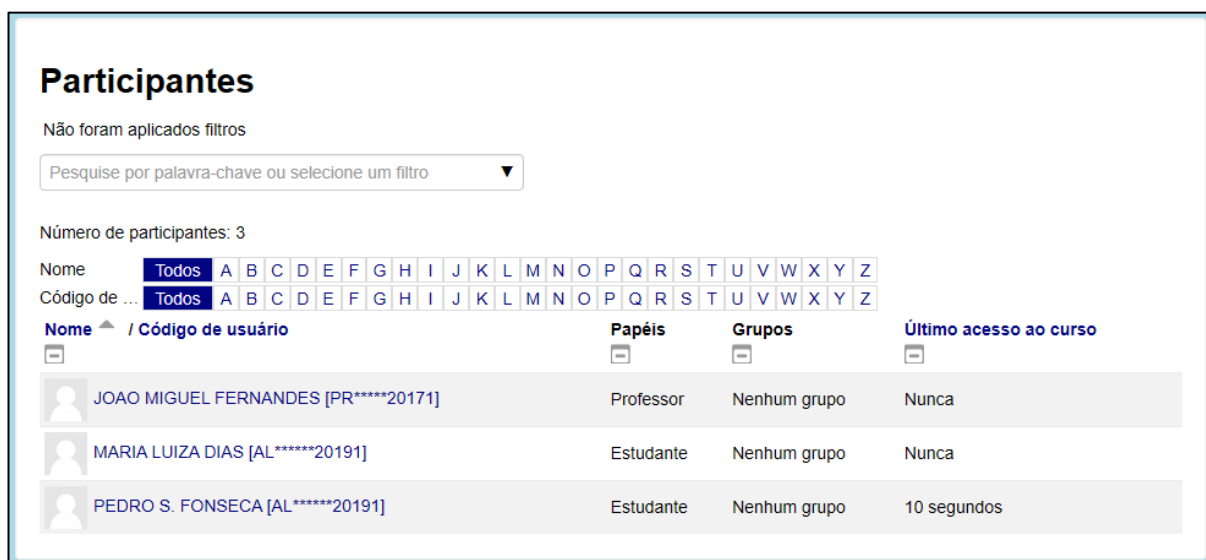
# Participantes

Não foram aplicados filtros

Pesquise por palavra-chave ou selecione um filtro ▼

Número de participantes: 3

Nome Todos A B C D E F G H I J K L M N O P Q R S T U V W X Y Z
Código de ... Todos A B C D E F G H I J K L M N O P Q R S T U V W X Y Z

| Nome / Código de usuário | Papéis | Grupos | Último acesso ao curso |
|---|---|---|---|
| JOAO MIGUEL FERNANDES [PR*****20171] | Professor | Nenhum grupo | Nunca |
| MARIA LUIZA DIAS [AL******20191] | Estudante | Nenhum grupo | Nunca |
| PEDRO S. FONSECA [AL******20191] | Estudante | Nenhum grupo | 10 segundos |